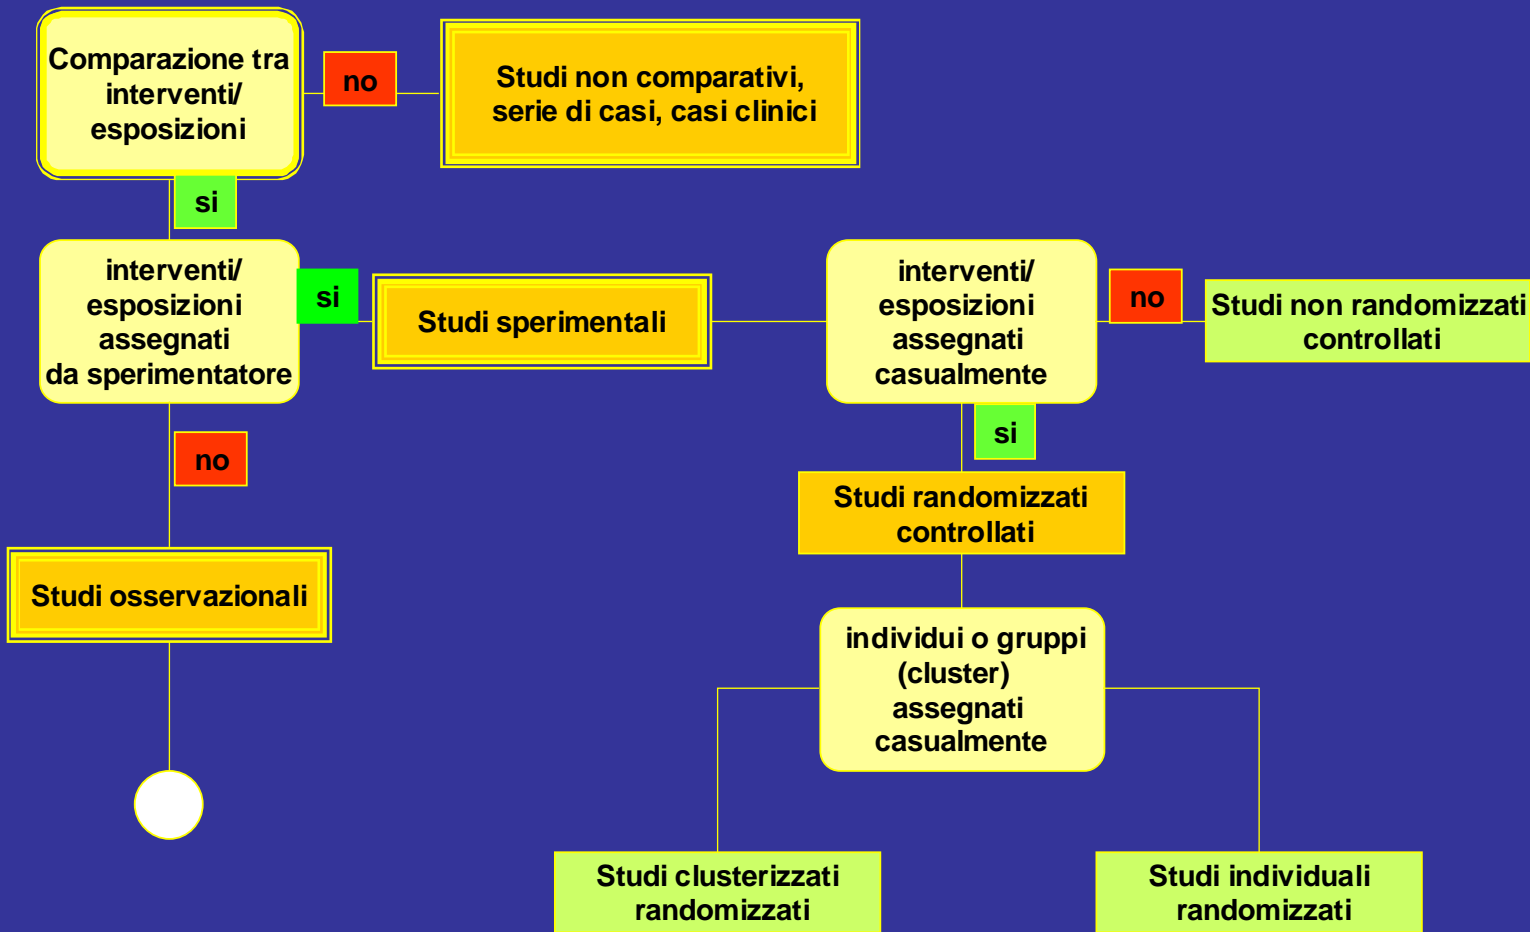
Comparazione tra interventi/ esposizioni

no

Studi non comparativi, serie di casi, casi clinici

si

interventi/ esposizioni assegnati da sperimentatore

si

Studi sperimentali

interventi/ esposizioni assegnati casualmente

no

Studi non randomizzati controllati

si

Studi randomizzati controllati

no

Studi osservazionali

individui o gruppi (cluster) assegnati casualmente

Studi clusterizzati randomizzati

Studi individuali randomizzati